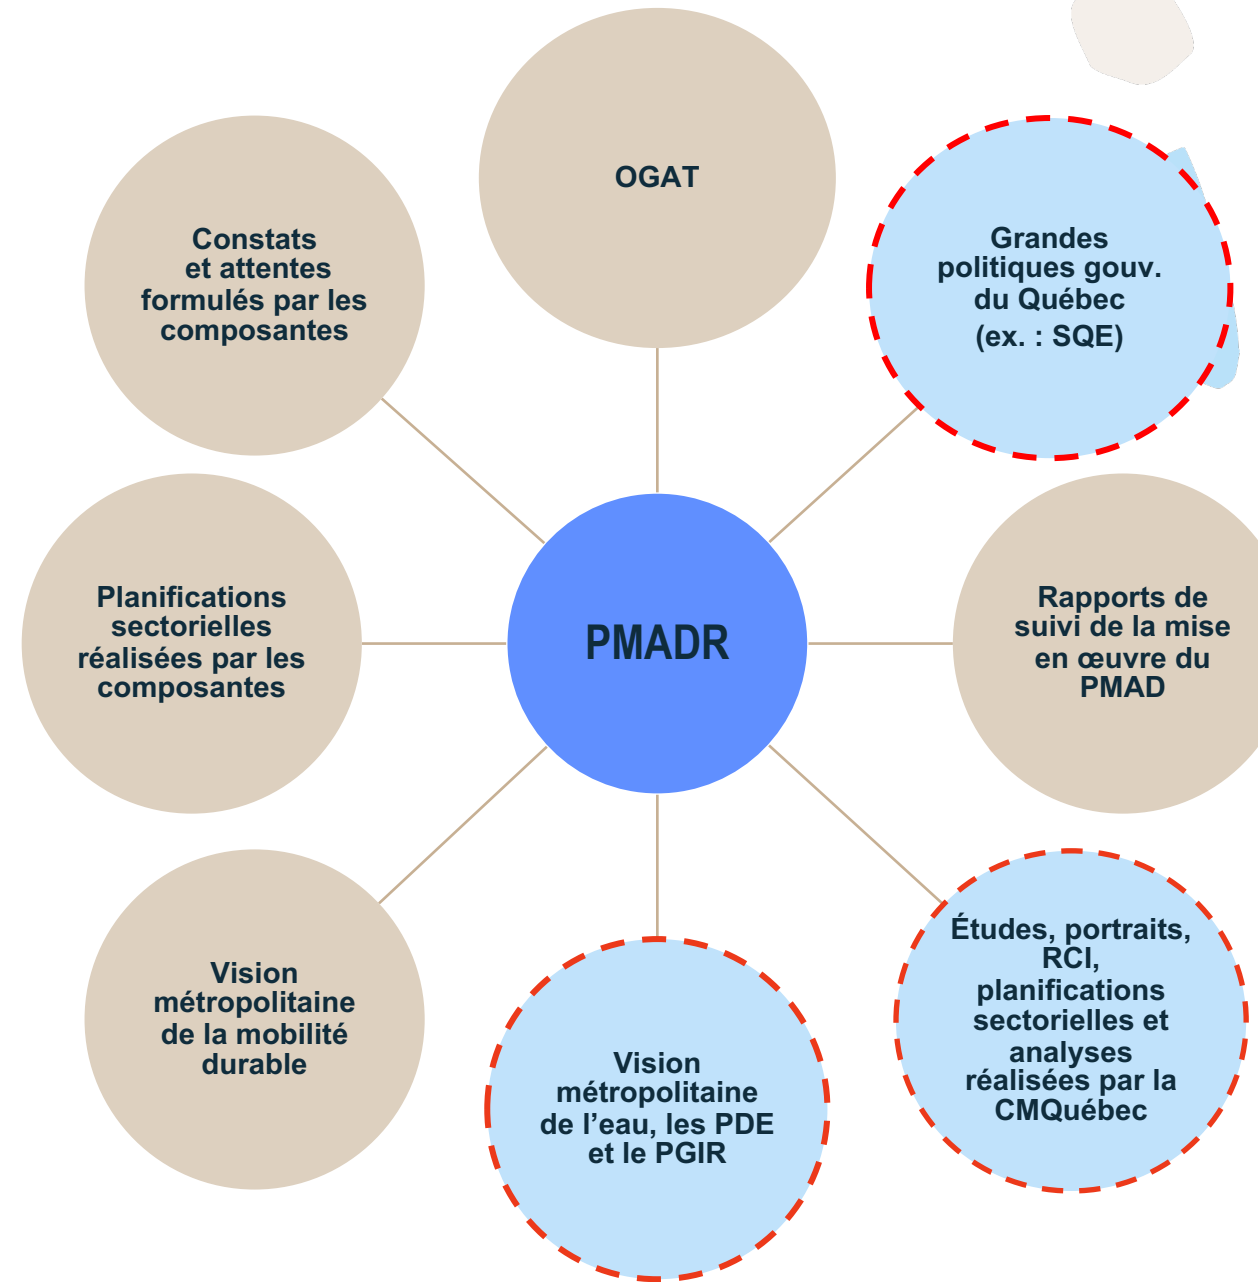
OGAT

Constats et attentes formulés par les composantes

Grandes politiques gouv. du Québec (ex. : SQE)

Planifications sectorielles réalisées par les composantes

PMADR

Rapports de suivi de la mise en œuvre du PMAD

Vision métropolitaine de la mobilité durable

Vision métropolitaine de l’eau, les PDE et le PGIR

Études, portraits, RCI, planifications sectorielles et analyses réalisées par la CMQuébec